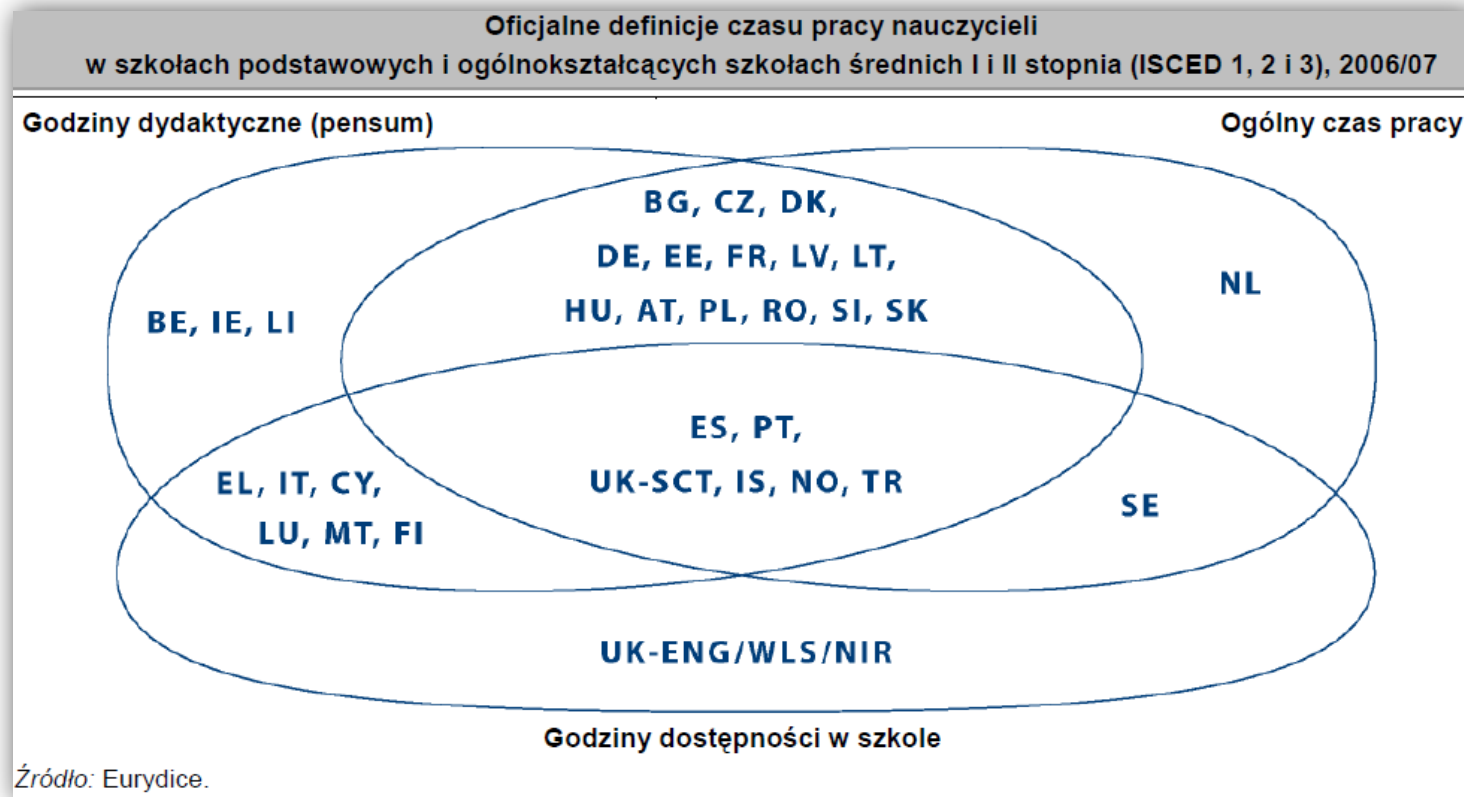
Oficjalne definicje czasu pracy nauczycieli
w szkołach podstawowych i ogólnokształcących szkołach średnich I i II stopnia (ISCED 1, 2 i 3), 2006/07

Godziny dydaktyczne (pensum)

Ogólny czas pracy

BG, CZ, DK,
DE, EE, FR, LV, LT,
HU, AT, PL, RO, SI, SK

BE, IE, LI

NL

ES, PT,
UK-SCT, IS, NO, TR

EL, IT, CY,
LU, MT, FI

SE

UK-ENG/WLS/NIR

Godziny dostępności w szkole

Źródło: Eurydice.